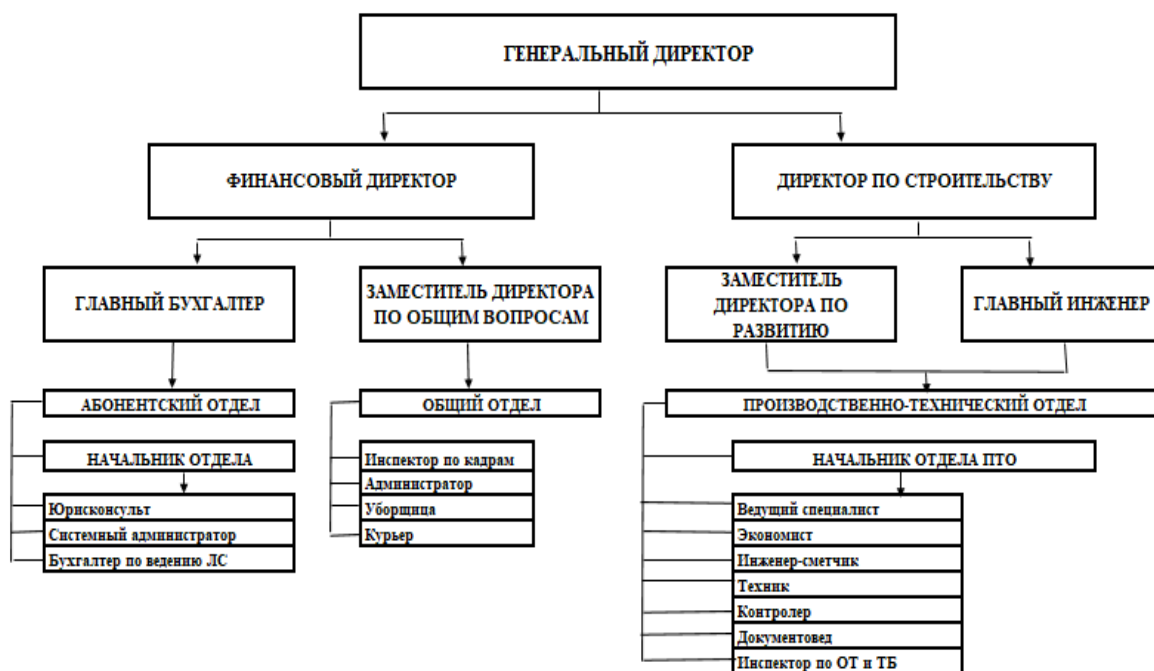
ГЕНЕРАЛЬНЫЙ ДИРЕКТОР

ФИНАНСОВЫЙ ДИРЕКТОР

ДИРЕКТОР ПО СТРОИТЕЛЬСТВУ

ГЛАВНЫЙ БУХГАЛТЕР

ЗАМЕСТИТЕЛЬ ДИРЕКТОРА ПО ОБЩИМ ВОПРОСАМ

ЗАМЕСТИТЕЛЬ ДИРЕКТОРА ПО РАЗВИТИЮ

ГЛАВНЫЙ ИНЖЕНЕР

АБОНЕНТСКИЙ ОТДЕЛ

НАЧАЛЬНИК ОТДЕЛА

Юрисконсульт

Системный администратор

Бухгалтер по ведению ЛС

ОБЩИЙ ОТДЕЛ

Инспектор по кадрам

Администратор

Уборщица

Курьер

ПРОИЗВОДСТВЕННО-ТЕХНИЧЕСКИЙ ОТДЕЛ

НАЧАЛЬНИК ОТДЕЛА ПТО

Ведущий специалист

Экономист

Инженер-сметчик

Техник

Контролер

Документовед

Инспектор по ОТ и ТБ